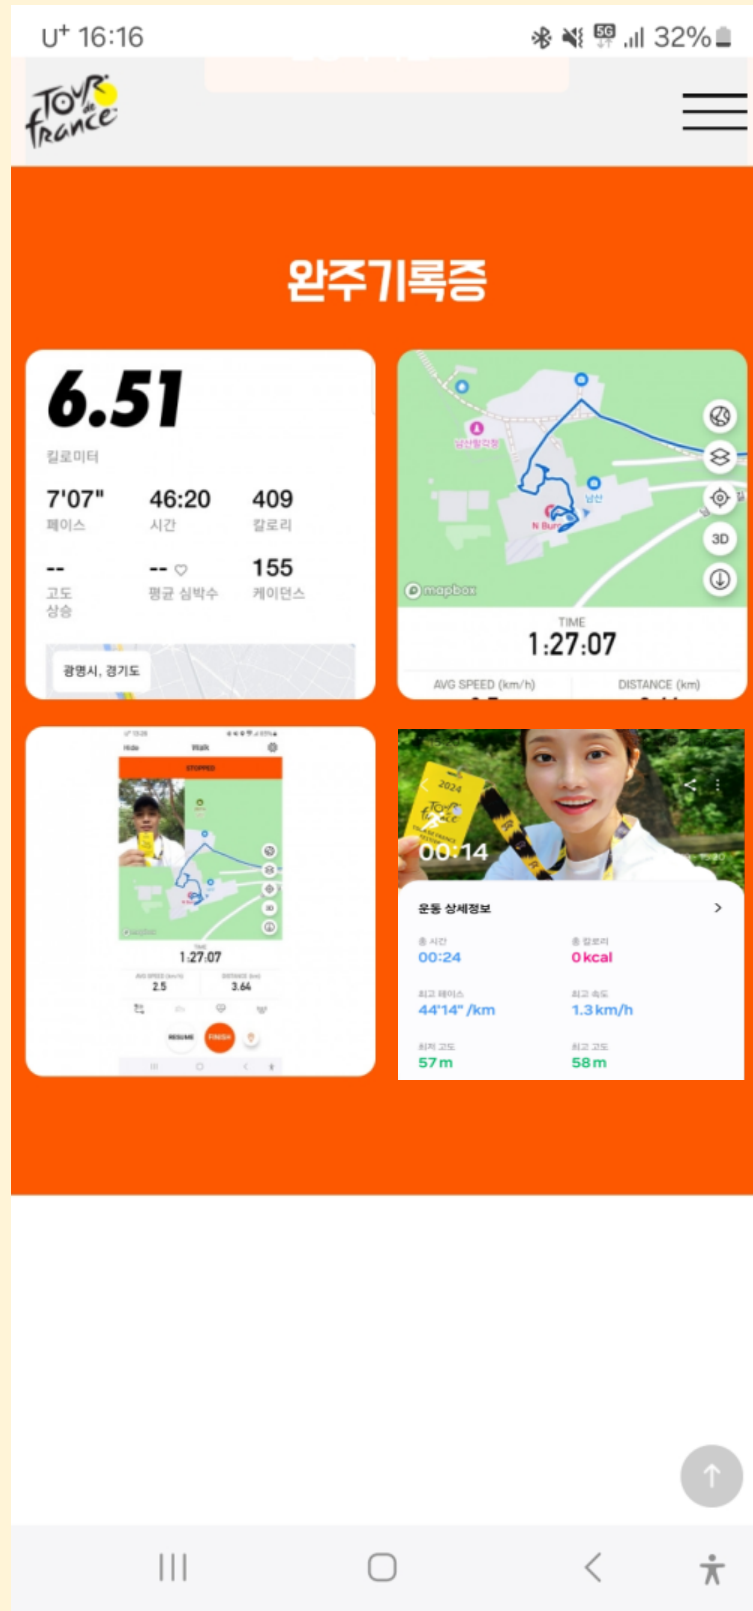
U+ 16:16 32%

Tour de France

완주기록증

6.51
킬로미터

| 7'07" | 46:20 | 409 |
|---|---|---|
| 페이스 | 시간 | 칼로리 |
| -- | -- | 155 |
| 고도 상승 | 평균 심박수 | 케이던스 |

광명시, 경기도

남산팔각정
남산
N Burg
3D
mapbox

TIME
1:27:07
AVG SPEED (km/h)
DISTANCE (km)

Walk
STOPPED
1:27:07
2.5
3.64
RESUME
FINISH

2024
00:14

운동 상세정보

총 시간
00:24
총 칼로리
0 kcal
최고 페이스
44'14" /km
최고 속도
1.3 km/h
최저 고도
57 m
최고 고도
58 m